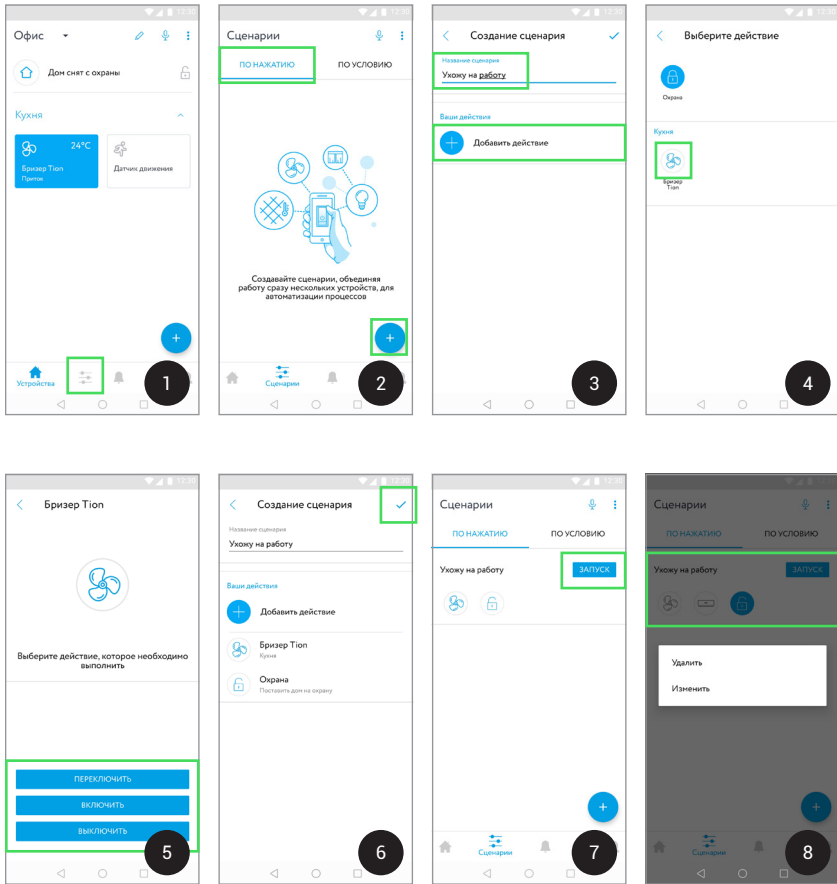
12:30

Офис

Дом снят с охраны

Кухня

24°C

Бризер Tion
Приток

Датчик движения

+

Устройства

1

12:30

Сценарии

ПО НАЖАТИЮ

ПО УСЛОВИЮ

Создавайте сценарии, объединяя работу сразу нескольких устройств, для автоматизации процессов

+

Сценарии

2

12:30

Создание сценария

Название сценария
Ухожу на работу

Ваши действия

Добавить действие

3

12:30

Выберите действие

Охрана

Кухня

Бризер Tion

4

12:30

Бризер Tion

Выберите действие, которое необходимо выполнить

ПЕРЕКЛЮЧИТЬ

ВКЛЮЧИТЬ

ВЫКЛЮЧИТЬ

5

12:30

Создание сценария

Название сценария
Ухожу на работу

Ваши действия

Добавить действие

Бризер Tion
Кухня

Охрана
Поставить дом на охрану

6

Сценарии

ПО НАЖАТИЮ

ПО УСЛОВИЮ

Ухожу на работу

ЗАПУСК

+

Сценарии

7

Сценарии

ПО НАЖАТИЮ

ПО УСЛОВИЮ

Ухожу на работу

ЗАПУСК

Удалить

Изменить

Сценарии

8